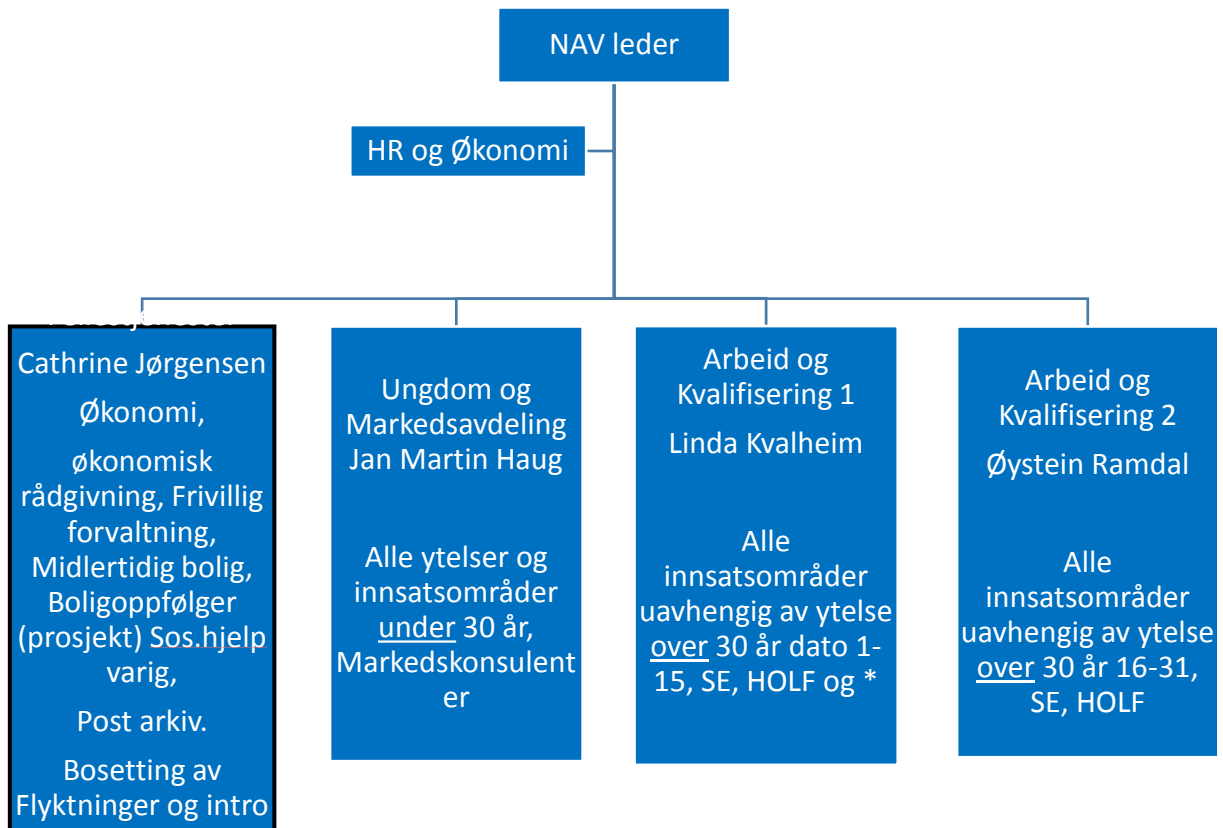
NAV leder

HR og Økonomi

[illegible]

Cathrine Jørgensen

Økonomi,

økonomisk rådgivning, Frivillig forvaltning, Midlertidig bolig, Boligoppfølger (prosjekt) Sos.hjelp varig,

Post arkiv.

Bosetting av Flyktninger og intro

Ungdom og Markedsavdeling Jan Martin Haug

Alle ytelser og innsatsområder under 30 år, Markedskonsulent er

Arbeid og Kvalifisering 1

Linda Kvalheim

Alle innsatsområder uavhengig av ytelse over 30 år dato 1-15, SE, HOLF og *

Arbeid og Kvalifisering 2

Øystein Ramdal

Alle innsatsområder uavhengig av ytelse over 30 år 16-31, SE, HOLF